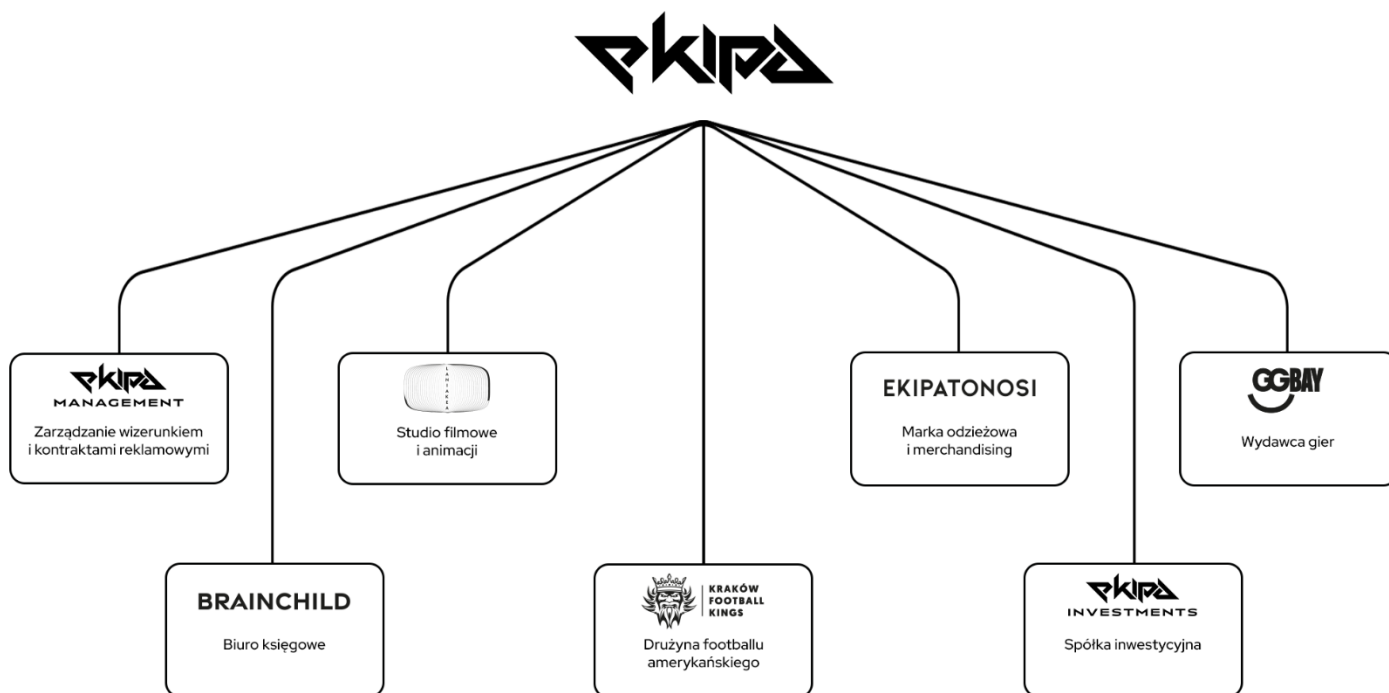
ekipa

ekipa MANAGEMENT

Zarządzanie wizerunkiem i kontraktami reklamowymi

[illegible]

Studio filmowe i animacji

EKIPATONOSI

Marka odzieżowa i merchandising

GGBAY

Wydawca gier

BRAINCHILD

Biuro księgowe

KRAKÓW FOOTBALL KINGS

Drużyna footballu amerykańskiego

ekipa INVESTMENTS

Spółka inwestycyjna